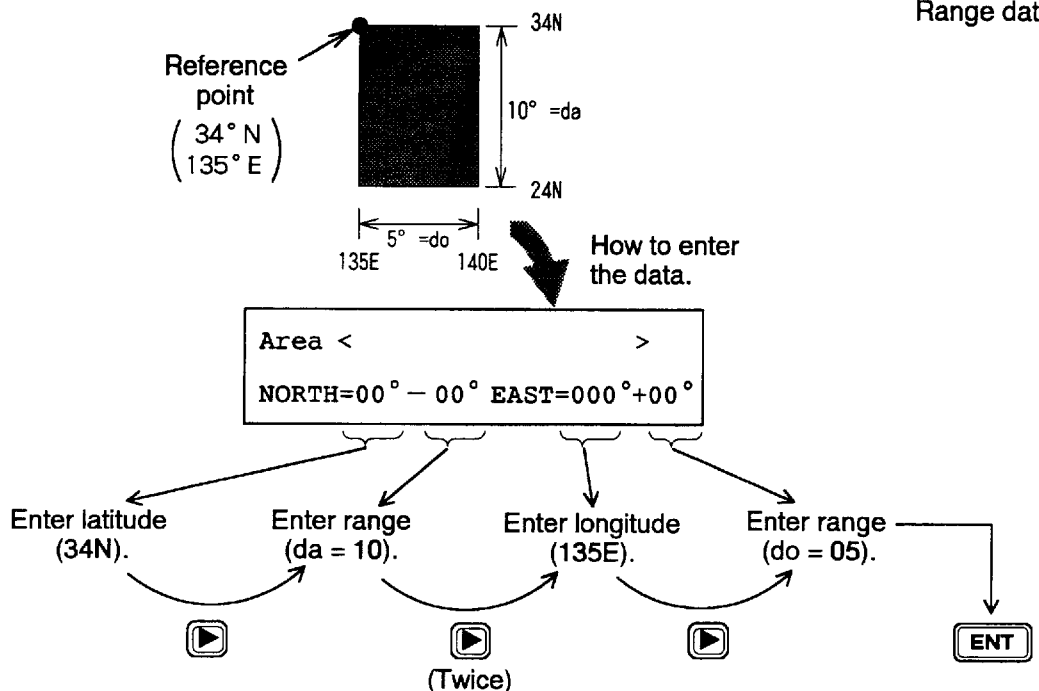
Range dat

Reference point
$\left(\begin{array}{c}34° N\\135° E\end{array}\right)$

34N

10° =da

24N

5° =do

135E 140E

How to enter the data.

Area < >

NORTH=00° — 00° EAST=000°+00°

Enter latitude (34N).

Enter range (da = 10).

Enter longitude (135E).

Enter range (do = 05).

(Twice)

ENT